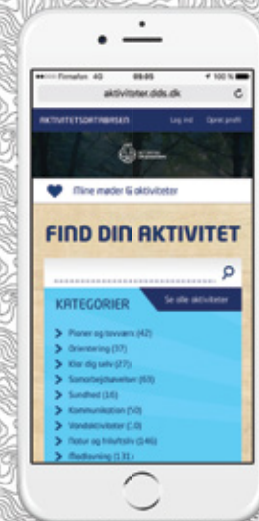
Fimafon 4G 09:05 100 %

aktiviteter.dds.dk

AKTIVITETSDATABASEN Log ind Opret profil

Mine møder & aktiviteter

FIND DIN AKTIVITET

KATEGORIER

Se alle aktiviteter

Pioner og tovværk (42)

Orientering (37)

Klar dig selv (27)

Samarbejdsøvelser (63)

Sundhed (16)

Kommunikation (10)

Vandaktiviteter (10)

Natur og friluftsliv (146)

Madlavning (13)